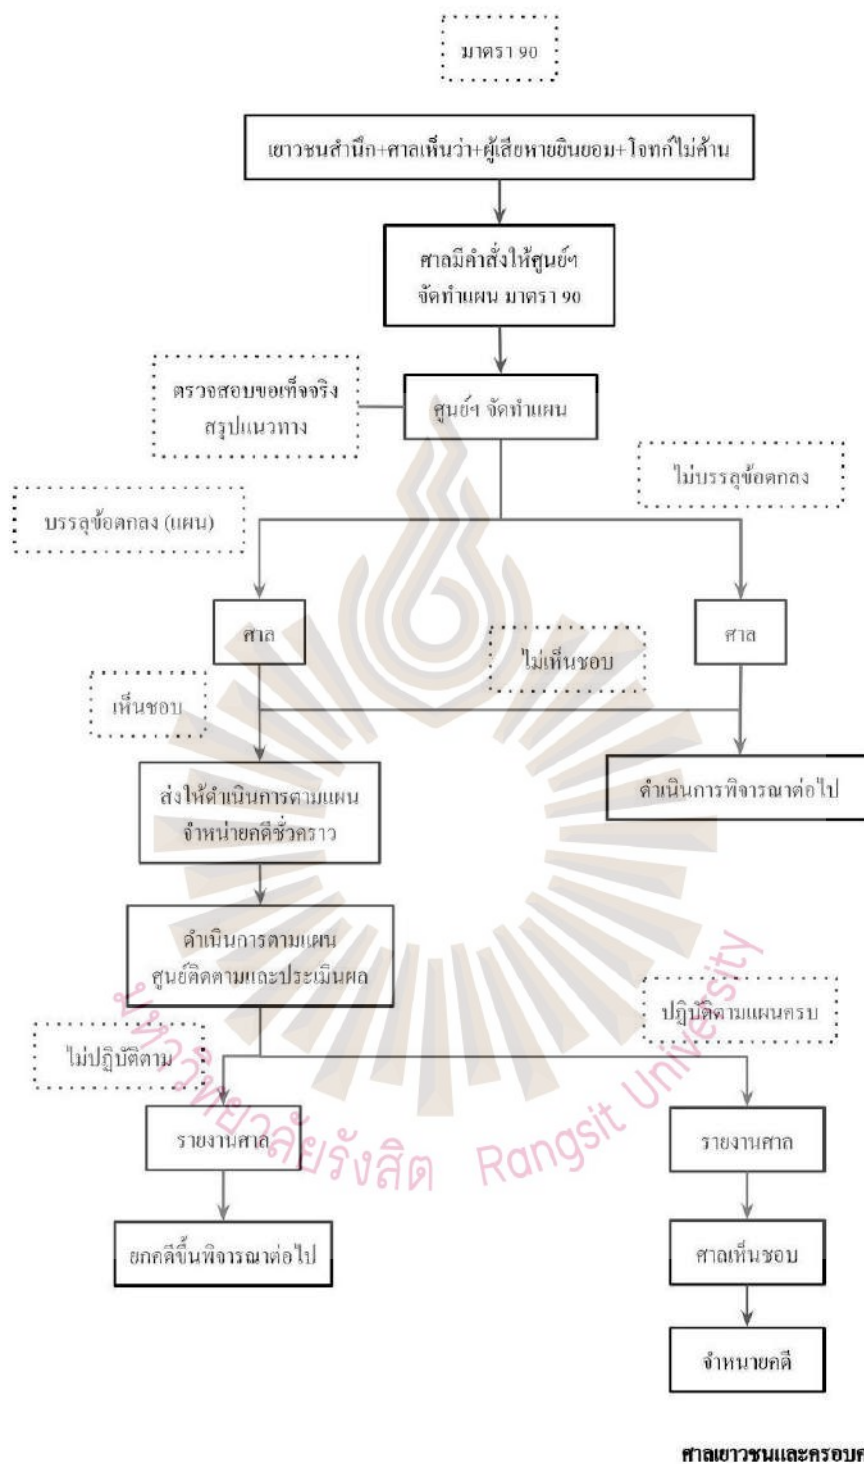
มาตรา 90

เยาวชนสำนึก+ศาลเห็นว่า+ผู้เสียหายยินยอม+โจทก์ไม่ค้าน

ศาลมีคำสั่งให้ศูนย์ฯ จัดทำแผน มาตรา 90

ตรวจสอบข้อเท็จจริง สรุปแนวทาง

ศูนย์ฯ จัดทำแผน

ไม่บรรลุข้อตกลง

บรรลุข้อตกลง (แผน)

ศาล

ไม่เห็นชอบ

ศาล

เห็นชอบ

ส่งให้ดำเนินการตามแผน จำหน่ายคดีชั่วคราว

ดำเนินการพิจารณาต่อไป

ดำเนินการตามแผน ศูนย์ติดตามและประเมินผล

ปฏิบัติตามแผนครบ

ไม่ปฏิบัติตาม

รายงานศาล

รายงานศาล

ยกคดีขึ้นพิจารณาต่อไป

ศาลเห็นชอบ

จำหน่ายคดี

มหาวิทยาลัยรังสิต Rangsit University

ศาลเยาวชนและครอบค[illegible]